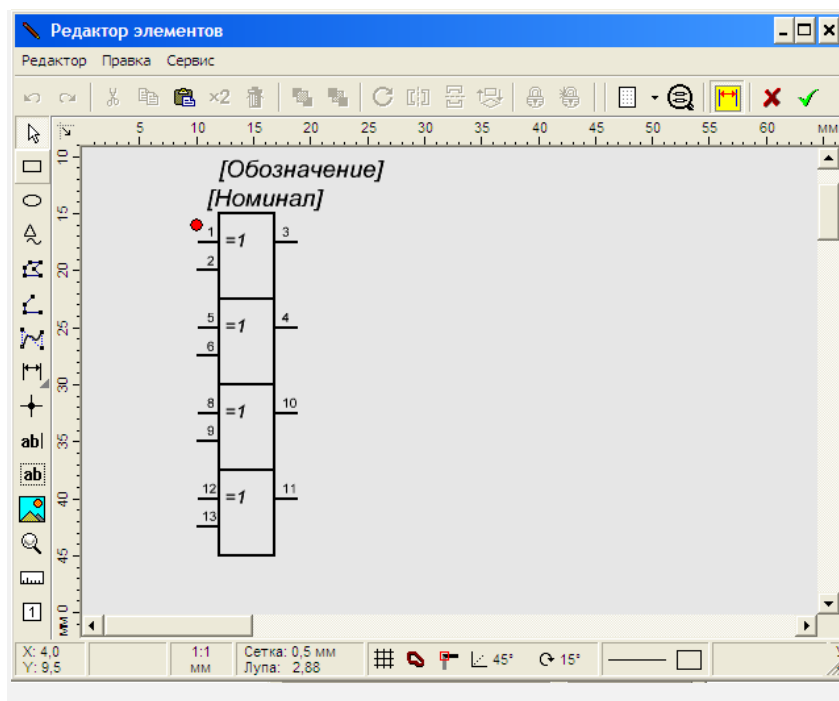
Редактор элементов

Редактор Правка Сервис

×2

5 10 15 20 25 30 35 40 45 50 55 60 мм

10 15 20 25 30 35 40 45 мм 0

[Обозначение]
[Номинал]

1 =1 3
2
5 =1 4
6
8 =1 10
9
12 =1 11
13

ab| ab 1

X: 4,0
Y: 9,5

1:1
мм

Сетка: 0,5 мм
Лупа: 2,88

45° 15°